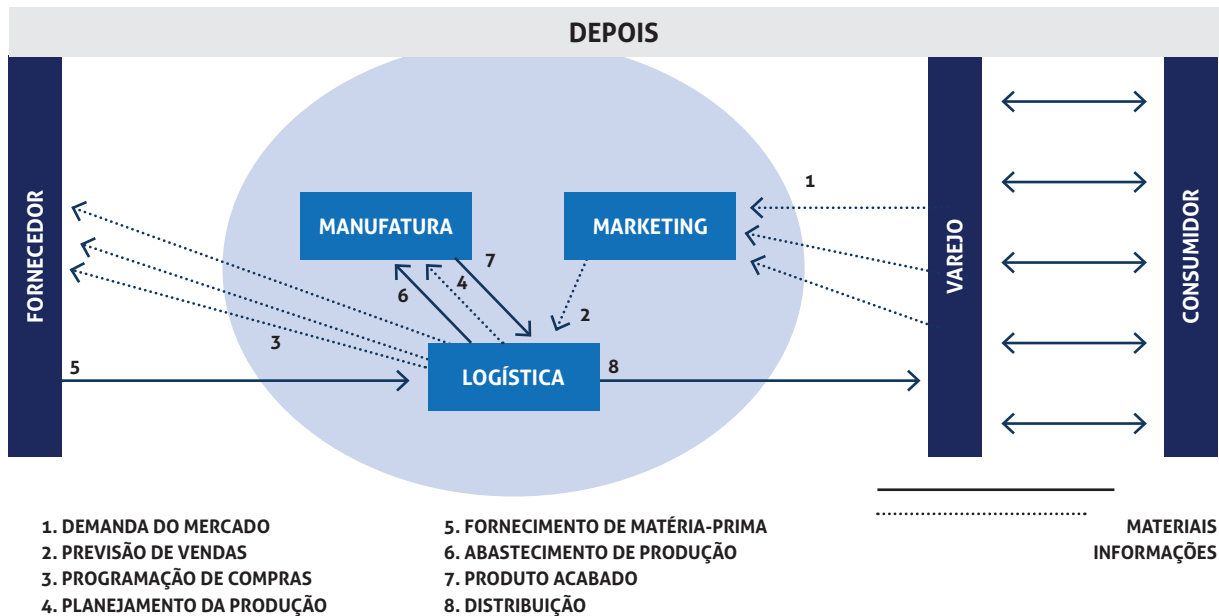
DEPOIS

FORNECEDOR

MANUFATURA

MARKETING

LOGÍSTICA

VAREJO

CONSUMIDOR

1

2

3

4

5

6

7

8

1. DEMANDA DO MERCADO
2. PREVISÃO DE VENDAS
3. PROGRAMAÇÃO DE COMPRAS
4. PLANEJAMENTO DA PRODUÇÃO

5. FORNECIMENTO DE MATÉRIA-PRIMA
6. ABASTECIMENTO DE PRODUÇÃO
7. PRODUTO ACABADO
8. DISTRIBUIÇÃO

MATERIAIS
INFORMAÇÕES